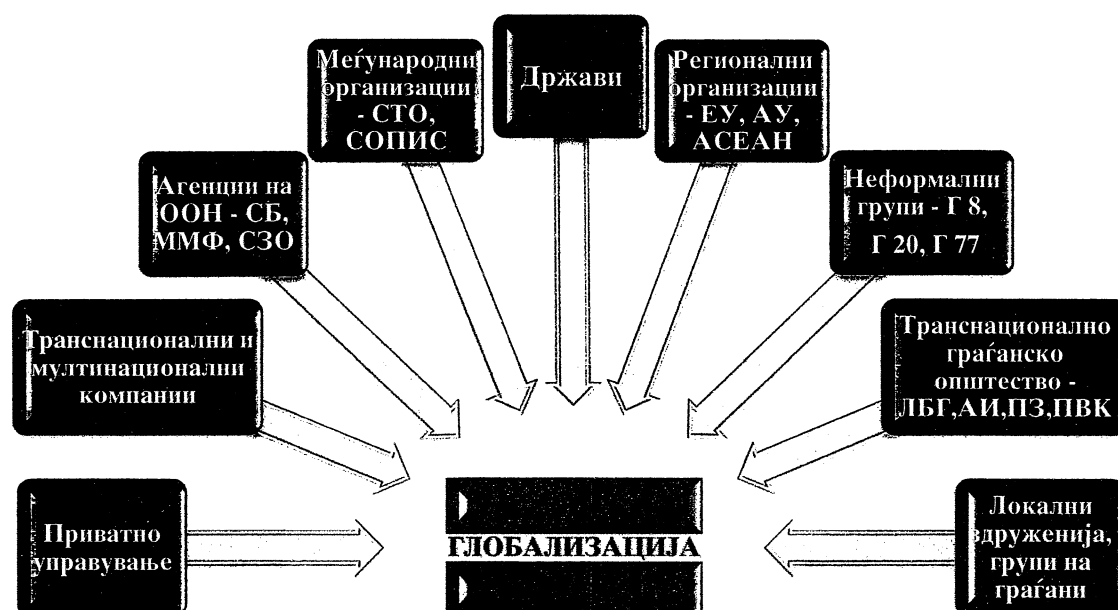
Меѓународни организации - СТО, СОПИС

Држави

Регионални организации - ЕУ, АУ, АСЕАН

Агенции на ООН - СБ, ММФ, СЗО

Неформални групи - Г 8, Г 20, Г 77

Транснационални и мултинационални компании

Транснационално граѓанско општество - ЛБГ,АИ,ПЗ,ПВК

Приватно управување

ГЛОБАЛИЗАЦИЈА

Локални здруженија, групи на граѓани